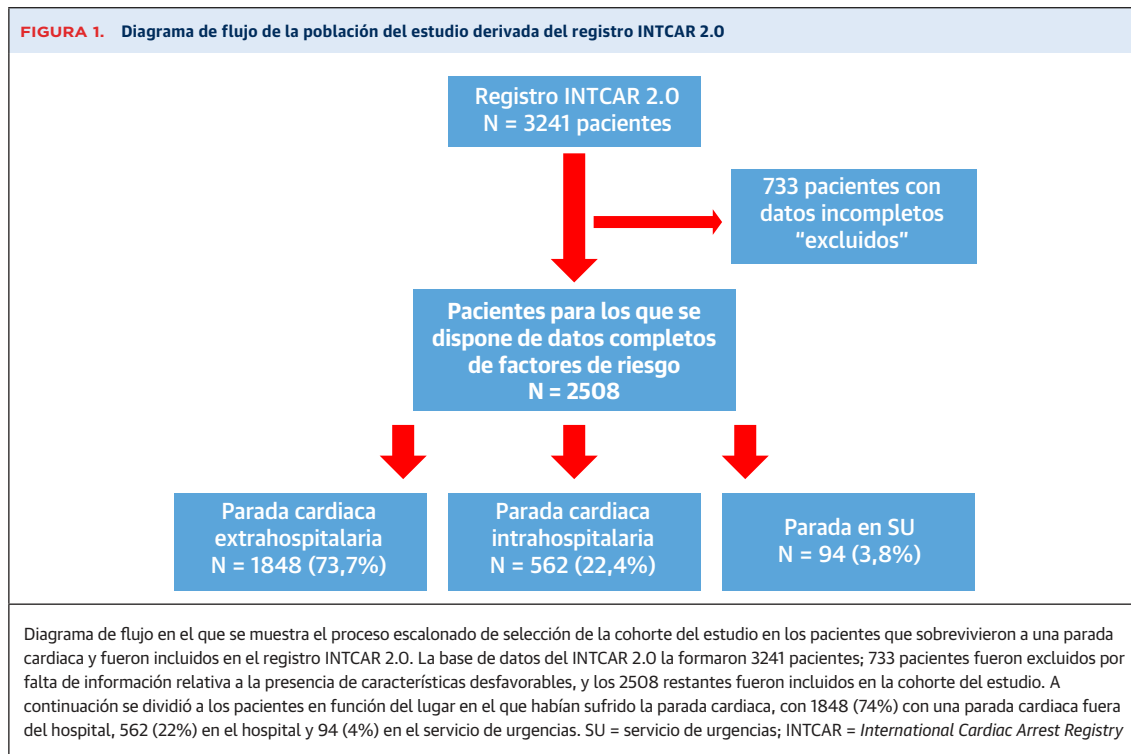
FIGURA 1. Diagrama de flujo de la población del estudio derivada del registro INTCAR 2.0

Registro INTCAR 2.0
N = 3241 pacientes

733 pacientes con datos incompletos "excluidos"

Pacientes para los que se dispone de datos completos de factores de riesgo
N = 2508

Parada cardiaca extrahospitalaria
N = 1848 (73,7%)

Parada cardiaca intrahospitalaria
N = 562 (22,4%)

Parada en SU
N = 94 (3,8%)

Diagrama de flujo en el que se muestra el proceso escalonado de selección de la cohorte del estudio en los pacientes que sobrevivieron a una parada cardiaca y fueron incluidos en el registro INTCAR 2.0. La base de datos del INTCAR 2.0 la formaron 3241 pacientes; 733 pacientes fueron excluidos por falta de información relativa a la presencia de características desfavorables, y los 2508 restantes fueron incluidos en la cohorte del estudio. A continuación se dividió a los pacientes en función del lugar en el que habían sufrido la parada cardiaca, con 1848 (74%) con una parada cardiaca fuera del hospital, 562 (22%) en el hospital y 94 (4%) en el servicio de urgencias. SU = servicio de urgencias; INTCAR = International Cardiac Arrest Registry